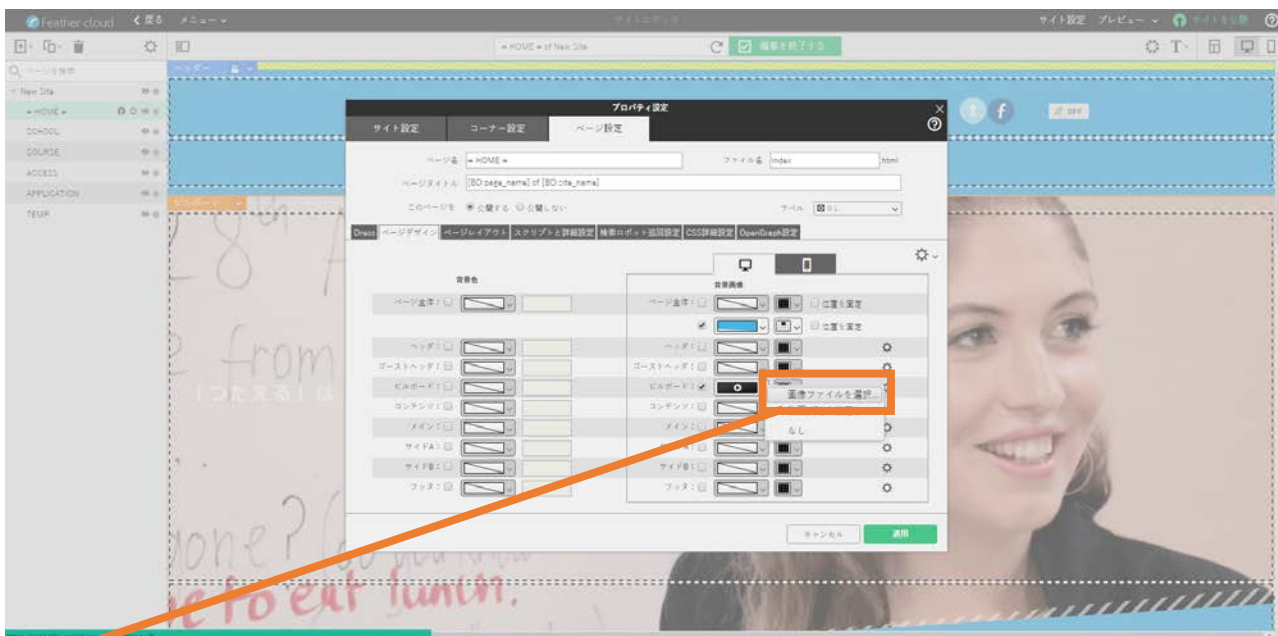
Feather cloud　く 戻る　メニュー
サイト設定　プレビュー　サイトを公開
＝HOME＝ of New Site
編集を終了する
ページを検索
New Site
＝HOME＝
SCHOOL
COURSE
ACCESS
APPLICATION
TEMP
ヘッダー
ビルボード
プロパティ設定
サイト設定　コーナー設定　ページ設定
ページ名　＝HOME＝　ファイル名　index　.html
ページタイトル　[BD:page_name] of [BD:site_name]
このページを　公開する　公開しない　ラベル　なし
Dress　ページデザイン　ページレイアウト　スクリプトと詳細設定　検索ロボット巡回設定　CSS詳細設定　OpenGraph設定
背景色
ページ全体：
ヘッダ：
ゴーストヘッダ：
ビルボード：
コンテンツ：
メイン：
サイドA：
サイドB：
フッタ：
背景画像
ページ全体：
位置を固定
位置を固定
ヘッダ：
ゴーストヘッダ：
ビルボード：
コンテンツ：
メイン：
サイドB：
フッタ：
画像ファイルを選択...
なし
キャンセル　適用
「つたえる」は
from
one?
e to eat lunch.